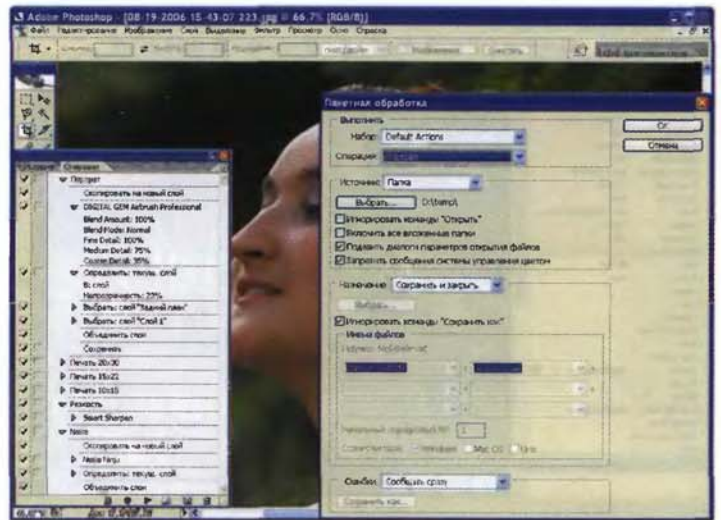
Adobe Photoshop - [08-19-2006 15-43-07 223.jpg @ 66.7% (RGB/8)]
Файл Редактирование Изображение Слои Выделение Фильтр Просмотр Окно Справка

Операции
Портрет
Скопировать на новый слой
DIGITAL GEM Airbrush Professional
Blend Amount: 100%
Blend Mode: Normal
Fine Detail: 100%
Medium Detail: 75%
Coarse Detail: 35%
Определить: текущ. слой
Вс слой
Непрозрачность: 22%
Выбрать: слой "Задний план"
Выбрать: слой "Слой 1"
Объединить слои
Сохранить
Печать 20x30
Печать 15x21
Печать 10x15
Резкость
Smart Sharpen
Neire
Скопировать на новый слой
Авто тон
Определить: текущ. слой
Объединить слои

66.67%

Пакетная обработка
Выполнить
Набор: Default Actions
Операция: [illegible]
OK
Отмена
Источник: Папка
Выбрать... D:\temp\
Игнорировать команды "Открыть"
Включить все вложенные папки
Подавить диалоги параметров открытия файлов
Запретить сообщения системы управления цветом
Назначение: Сохранить и закрыть
Выбрать...
Игнорировать команды "Сохранить как"
Имена файлов
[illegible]
Ошибки: Сообщить сразу
Сохранить как...